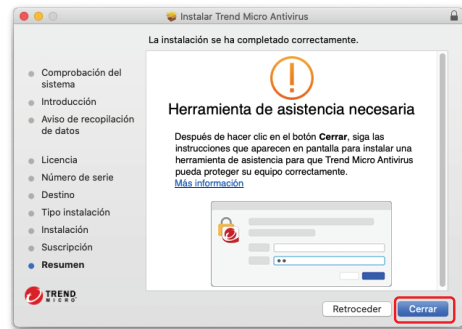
Instalar Trend Micro Antivirus

La instalación se ha completado correctamente.

Comprobación del sistema
Introducción
Aviso de recopilación de datos
Licencia
Número de serie
Destino
Tipo instalación
Instalación
Suscripción
Resumen

Herramienta de asistencia necesaria

Después de hacer clic en el botón **Cerrar**, siga las instrucciones que aparecen en pantalla para instalar una herramienta de asistencia para que Trend Micro Antivirus pueda proteger su equipo correctamente.
Más información

TREND MICRO

Retroceder
Cerrar